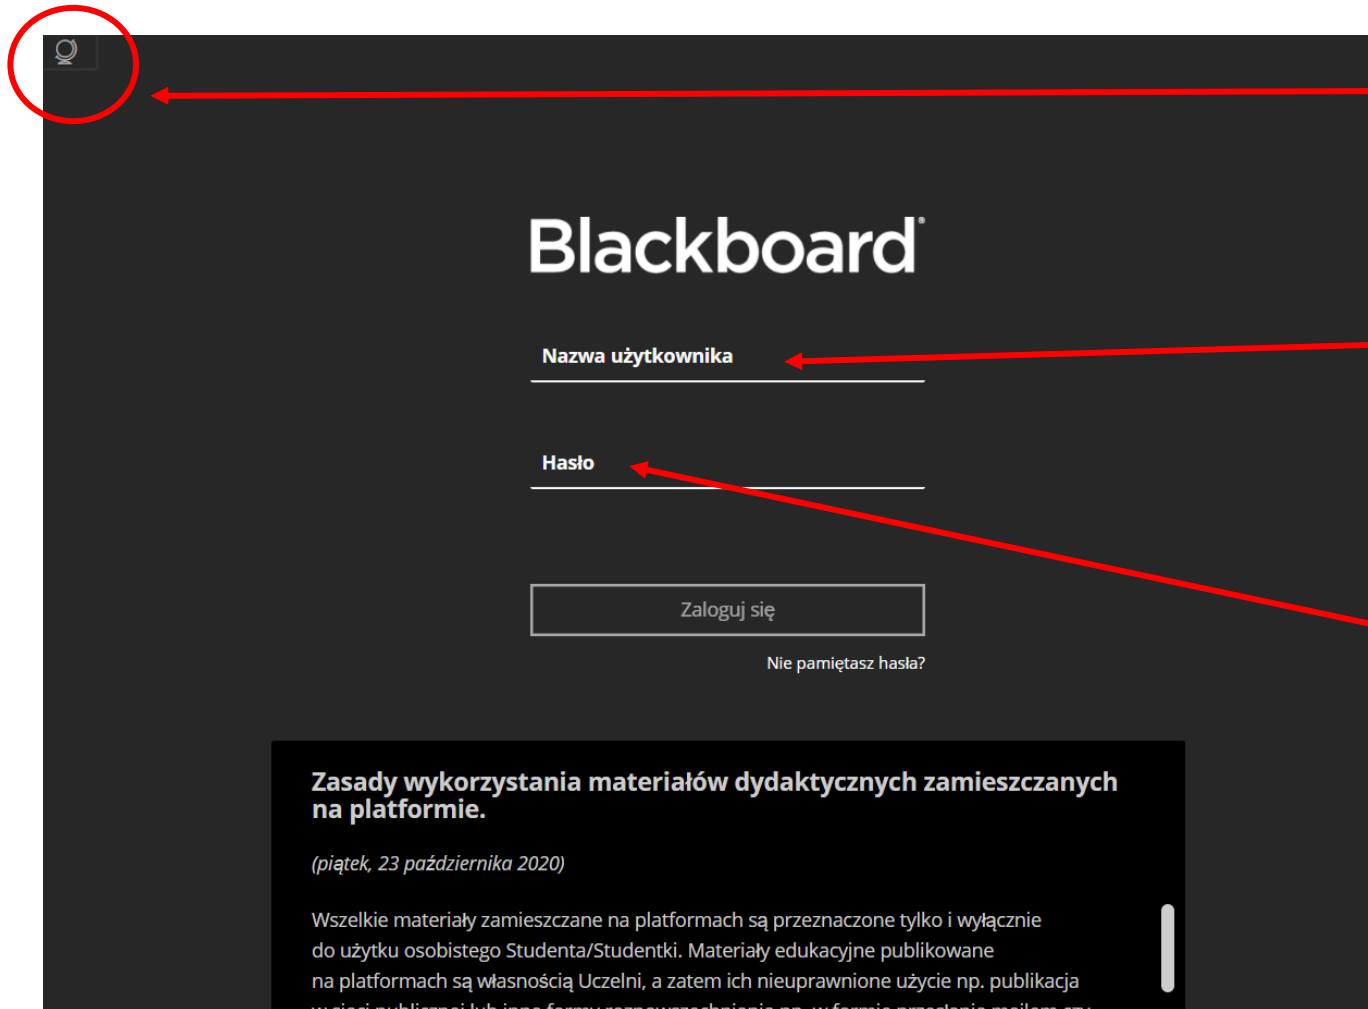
Blackboard

Nazwa użytkownika

Hasło

Zaloguj się

Nie pamiętasz hasła?

Zasady wykorzystania materiałów dydaktycznych zamieszczanych na platformie.

(piątek, 23 października 2020)

Wszelkie materiały zamieszczane na platformach są przeznaczone tylko i wyłącznie do użytku osobistego Studenta/Studentki. Materiały edukacyjne publikowane na platformach są własnością Uczelni, a zatem ich nieuprawnione użycie np. publikacja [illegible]